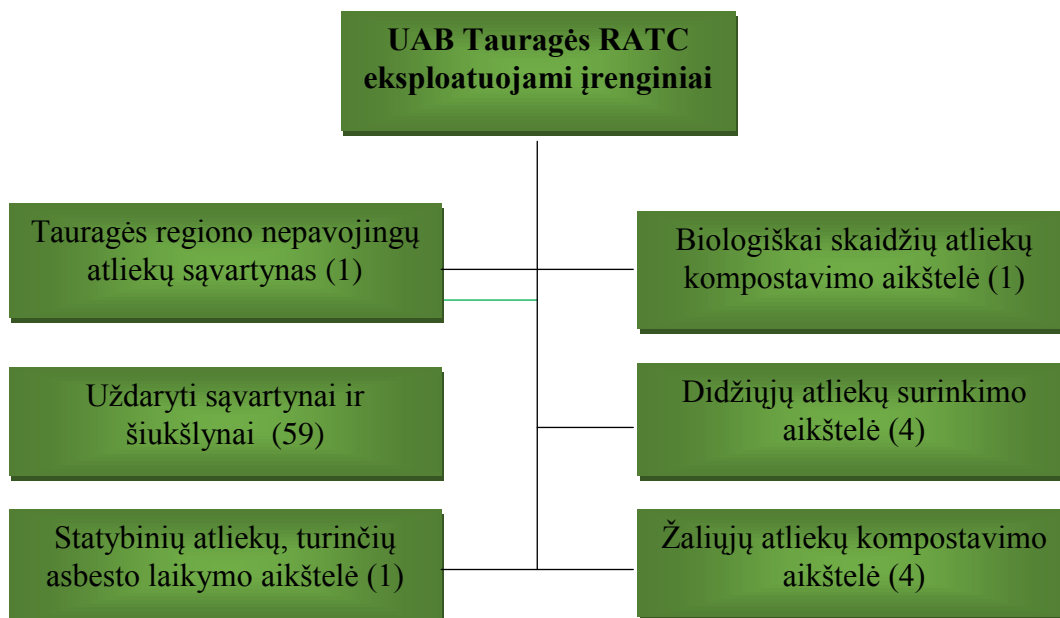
UAB Tauragės RATC eksploatuojami įrenginiai

Tauragės regiono nepavojingų atliekų sąvartynas (1)

Uždaryti sąvartynai ir šiukšlynai (59)

Statybinių atliekų, turinčių asbesto laikymo aikštelė (1)

Biologiškai skaidžių atliekų kompostavimo aikštelė (1)

Didžiųjų atliekų surinkimo aikštelė (4)

Žaliųjų atliekų kompostavimo aikštelė (4)